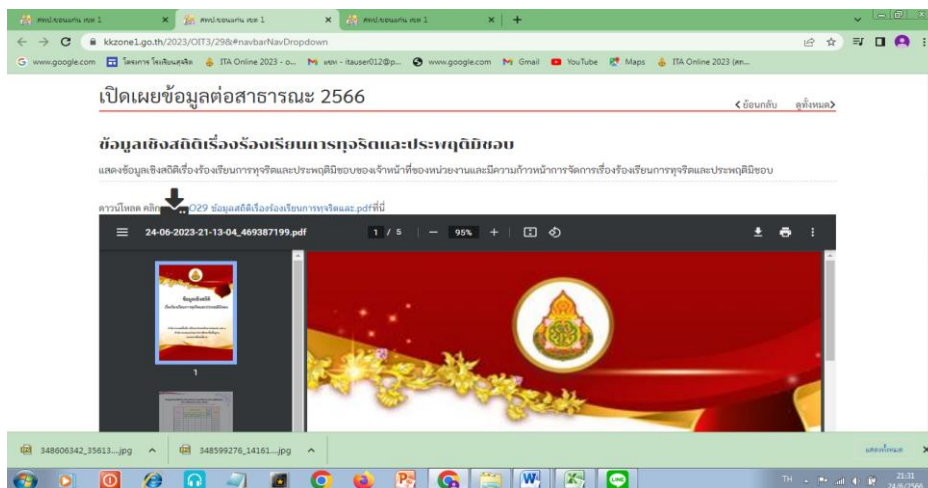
สพป.ขอนแก่น เขต 1 × สพป.ขอนแก่น เขต 1 × สพป.ขอนแก่น เขต 1 × +

kkzone1.go.th/2023/OIT3/29&#navbarNavDropdown

www.google.com โครงการ โรงเรียนสุจริต ITA Online 2023 - o... Gmail YouTube Maps ITA Online 2023 (สพ...

เปิดเผยข้อมูลต่อสาธารณะ 2566

< ย้อนกลับ ดูทั้งหมด>

ข้อมูลเชิงสถิติเรื่องร้องเรียนการทุจริตและประพฤติมิชอบ

แสดงข้อมูลเชิงสถิติเรื่องร้องเรียนการทุจริตและประพฤติมิชอบของเจ้าหน้าที่ของหน่วยงานและมีความก้าวหน้าการจัดการเรื่องร้องเรียนการทุจริตและประพฤติมิชอบ

ดาวน์โหลด คลิก O29 ข้อมูลสถิติเรื่องร้องเรียนการทุจริตและ.pdfที่นี่

24-06-2023-21-13-04_469387199.pdf 1 / 5 — 95% +

1

348606342_35613....jpg ^ 348599276_14161....jpg ^

แสดงทั้งหมด

TH 21:31 24/6/2566